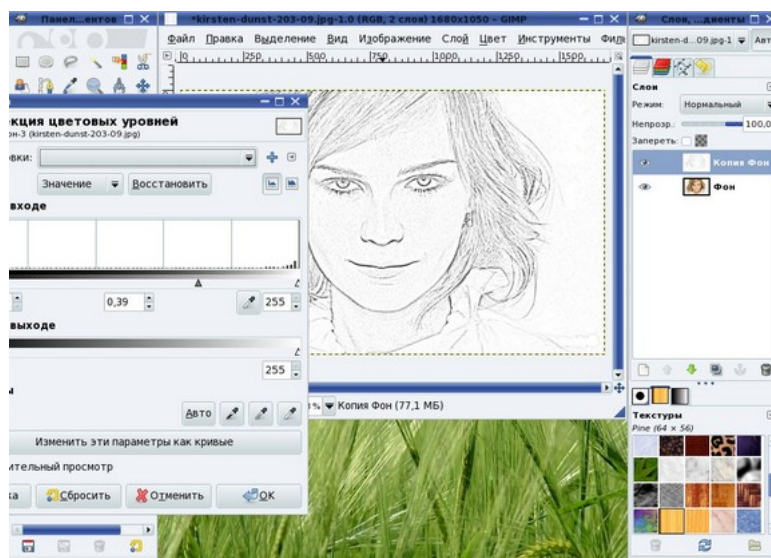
Панел...ентов
*kirsten-dunst-203-09.jpg-1.0 (RGB, 2 слоя) 1680x1050 – GIMP
Слои, ...диенты
Файл Правка Выделение Вид Изображение Слой Цвет Инструменты Филь
kirsten-d...09.jpg-1 Авт
250 500 750 1000 1250 1500
кция цветовых уровней
он-3 (kirsten-dunst-203-09.jpg)
вки:
Значение Восстановить
входе
0,39
255
выходе
255
Авто
Изменить эти параметры как кривые
ительный просмотр
ка Сбросить Отменить ОК
% Копия Фон (77,1 МБ)
Слои
Режим: Нормальный
Непрозр.: 100,0
Запереть:
Копия Фон
Фон
Текстуры
Pine (64 × 56)